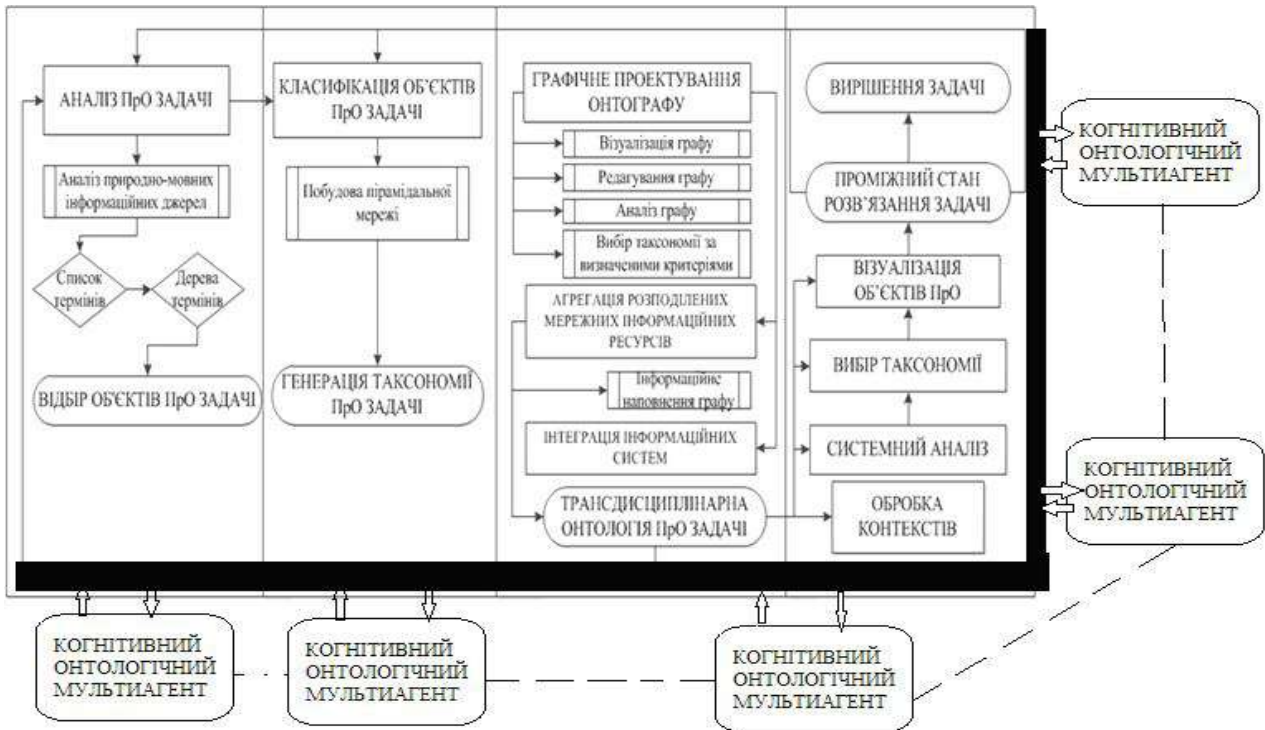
АНАЛІЗ ПрО ЗАДАЧІ

Аналіз природно-мовних інформаційних джерел

Список термінів

Дерева термінів

ВІДБІР ОБ'ЄКТІВ ПрО ЗАДАЧІ

КЛАСИФІКАЦІЯ ОБ'ЄКТІВ ПрО ЗАДАЧІ

Побудова пірамідальної мережі

ГЕНЕРАЦІЯ ТАКСОНОМІЇ ПрО ЗАДАЧІ

ГРАФІЧНЕ ПРОЕКТУВАННЯ ОНТОГРАФУ

Візуалізація графу

Редагування графу

Аналіз графу

Вибір таксономії за визначеними критеріями

АГРЕГАЦІЯ РОЗПОДІЛЕНИХ МЕРЕЖНИХ ІНФОРМАЦІЙНИХ РЕСУРСІВ

Інформаційне наповнення графу

ІНТЕГРАЦІЯ ІНФОРМАЦІЙНИХ СИСТЕМ

ТРАНСДИСЦИПЛІНАРНА ОНТОЛОГІЯ ПрО ЗАДАЧІ

ВИРІШЕННЯ ЗАДАЧІ

ПРОМІЖНИЙ СТАН РОЗВ`ЯЗАННЯ ЗАДАЧІ

ВІЗУАЛІЗАЦІЯ ОБ'ЄКТІВ ПрО

ВИБІР ТАКСОНОМІЇ

СИСТЕМНИЙ АНАЛІЗ

ОБРОБКА КОНТЕКСТІВ

КОГНІТИВНИЙ ОНТОЛОГІЧНИЙ МУЛЬТИАГЕНТ

КОГНІТИВНИЙ ОНТОЛОГІЧНИЙ МУЛЬТИАГЕНТ

КОГНІТИВНИЙ ОНТОЛОГІЧНИЙ МУЛЬТИАГЕНТ

КОГНІТИВНИЙ ОНТОЛОГІЧНИЙ МУЛЬТИАГЕНТ

КОГНІТИВНИЙ ОНТОЛОГІЧНИЙ МУЛЬТИАГЕНТ